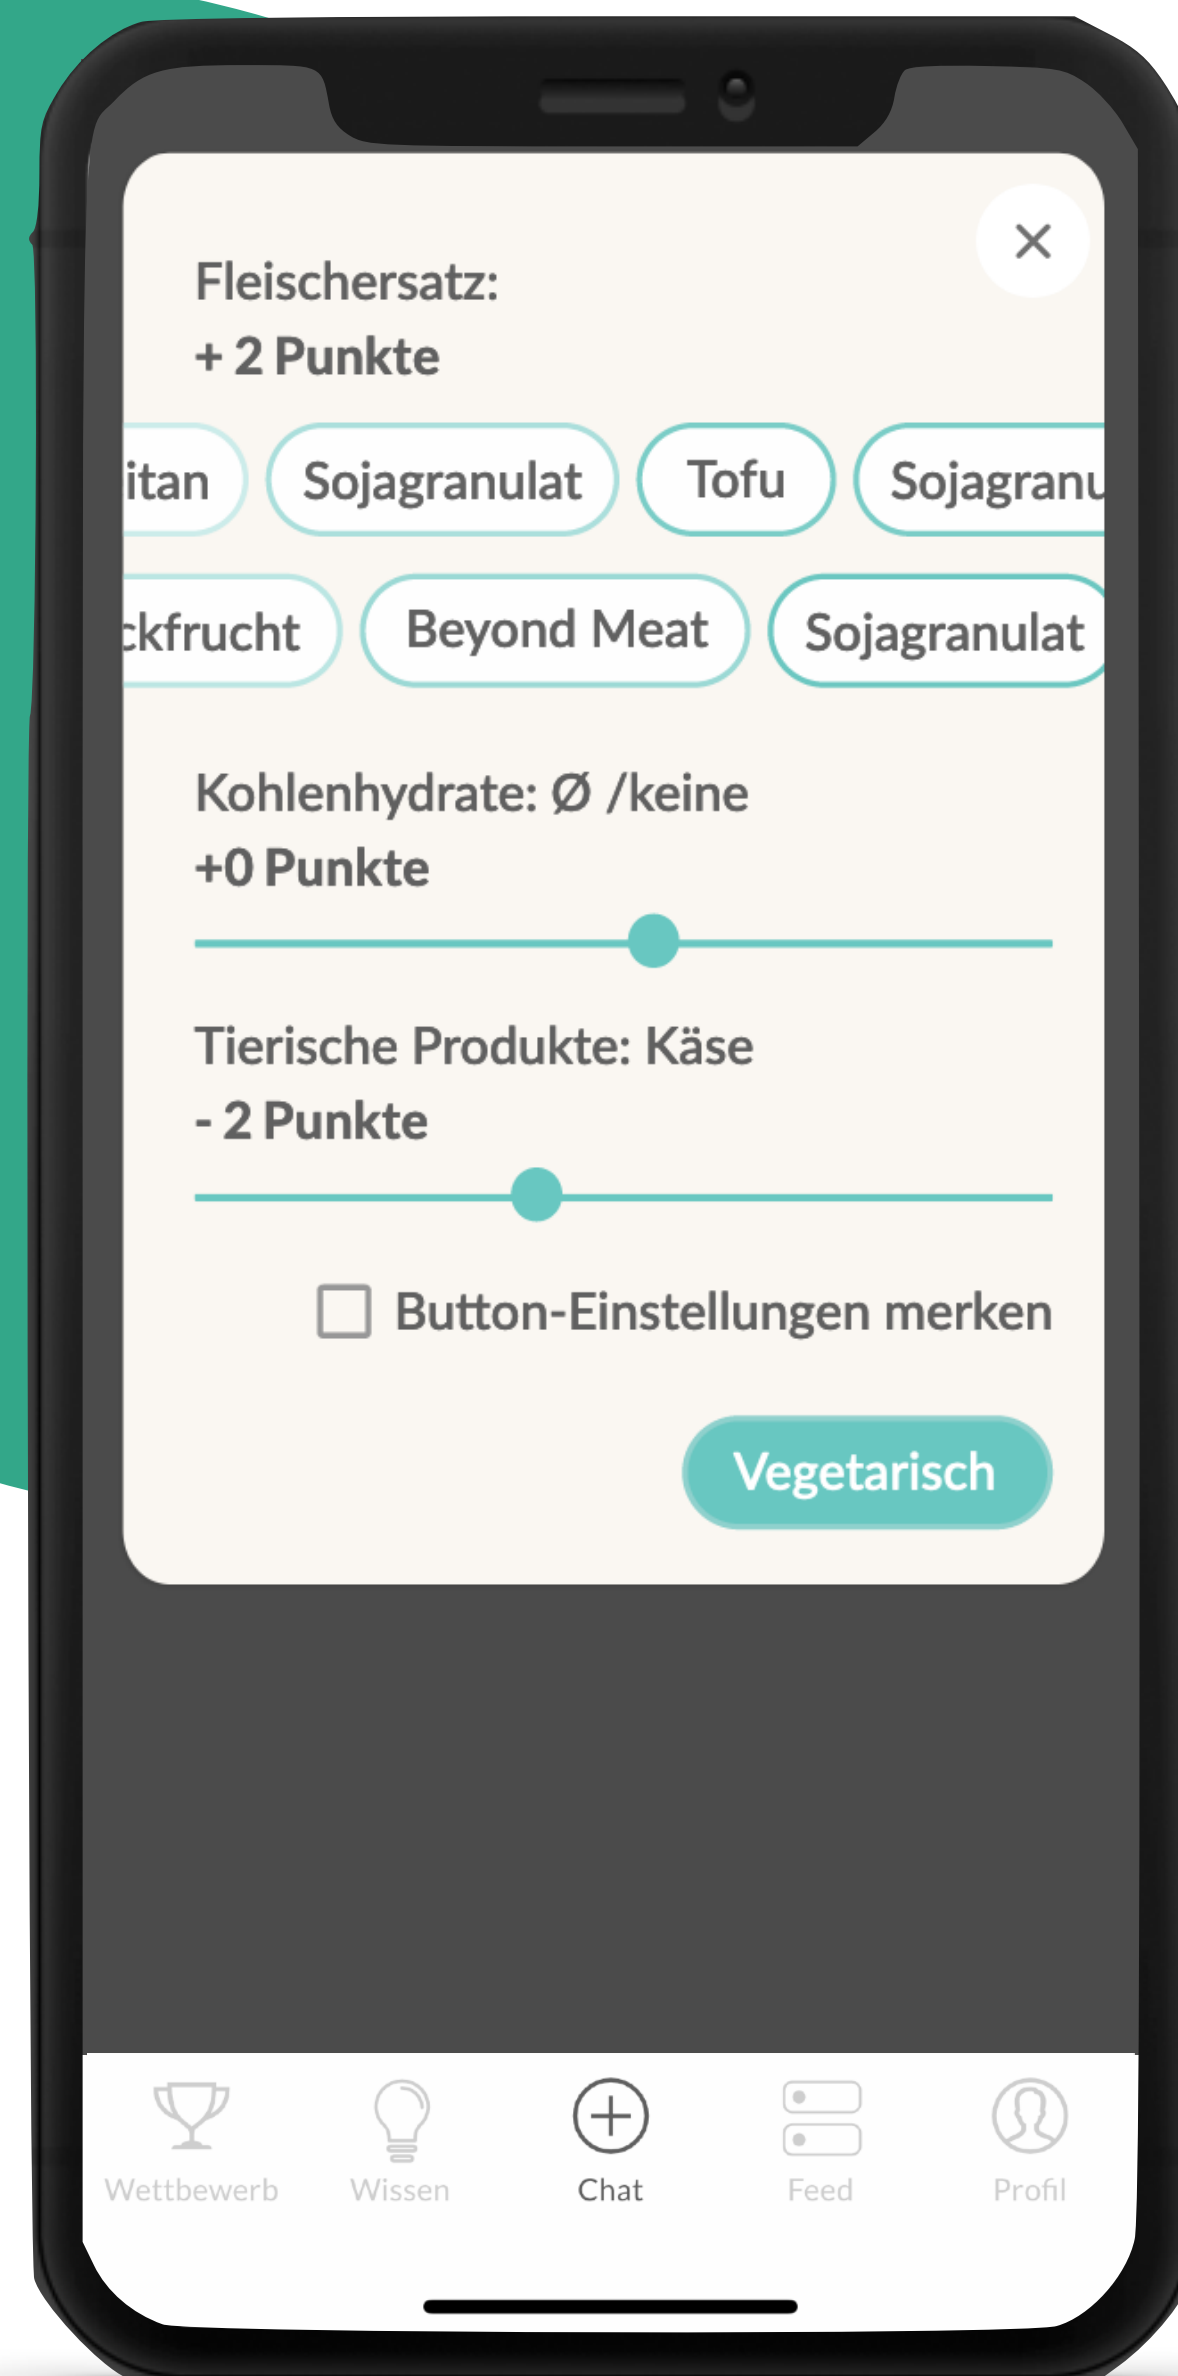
Fleischersatz:
+ 2 Punkte

itan Sojagranulat Tofu Sojagranu

ckfrucht Beyond Meat Sojagranulat

Kohlenhydrate: Ø /keine
+0 Punkte

Tierische Produkte: Käse
- 2 Punkte

Button-Einstellungen merken

Vegetarisch

Wettbewerb Wissen Chat Feed Profil